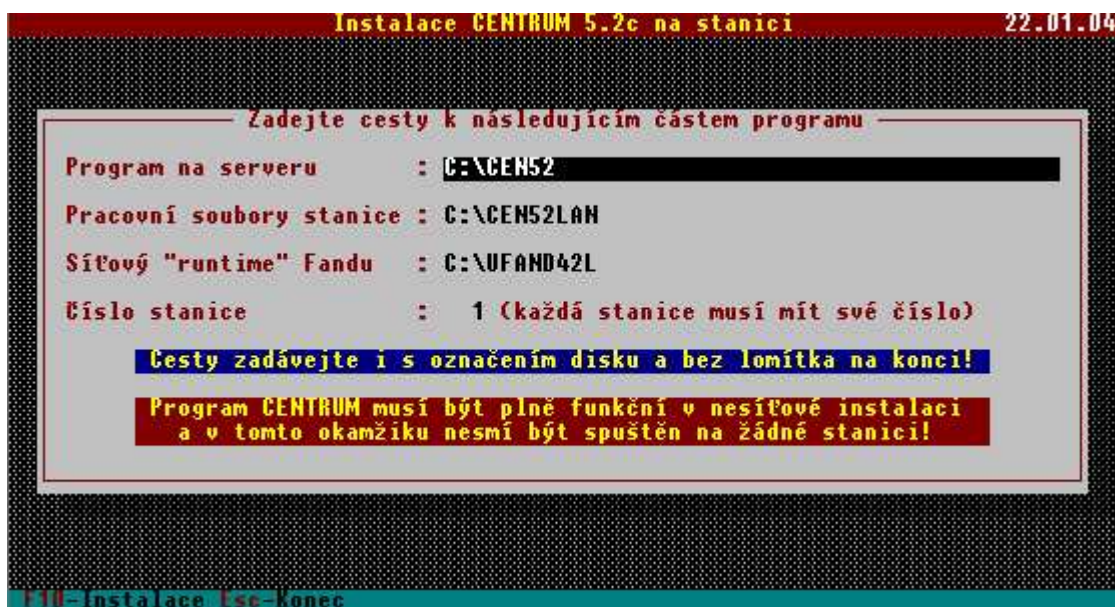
Instalace CENTRUM 5.2c na stanici 22.01.04

Zadejte cesty k následujícím částem programu

Program na serveru : C:\CEN52

Pracovní soubory stanice : C:\CEN52LAN

Síťový "runtime" Fandu : C:\VFAND42L

Číslo stanice : 1 (každá stanice musí mít své číslo)

Cesty zadávejte i s označením disku a bez lomítka na konci!

Program CENTRUM musí být plně funkční v nesíťové instalaci a v tomto okamžiku nesmí být spuštěn na žádné stanici!

F10-Instalace Esc-Konec